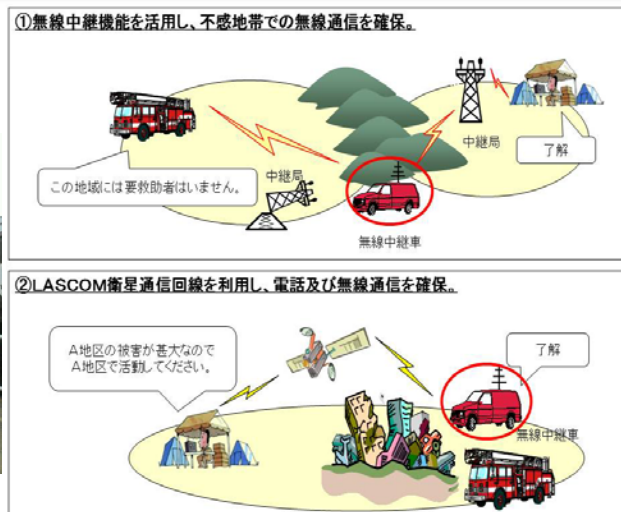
①無線中継機能を活用し、不感地帯での無線通信を確保。

中継局

了解

この地域には要救助者はいません。

中継局

無線中継車

②LASCOM衛星通信回線を利用し、電話及び無線通信を確保。

A地区の被害が甚大なので
A地区で活動してください。

了解

無線中継車